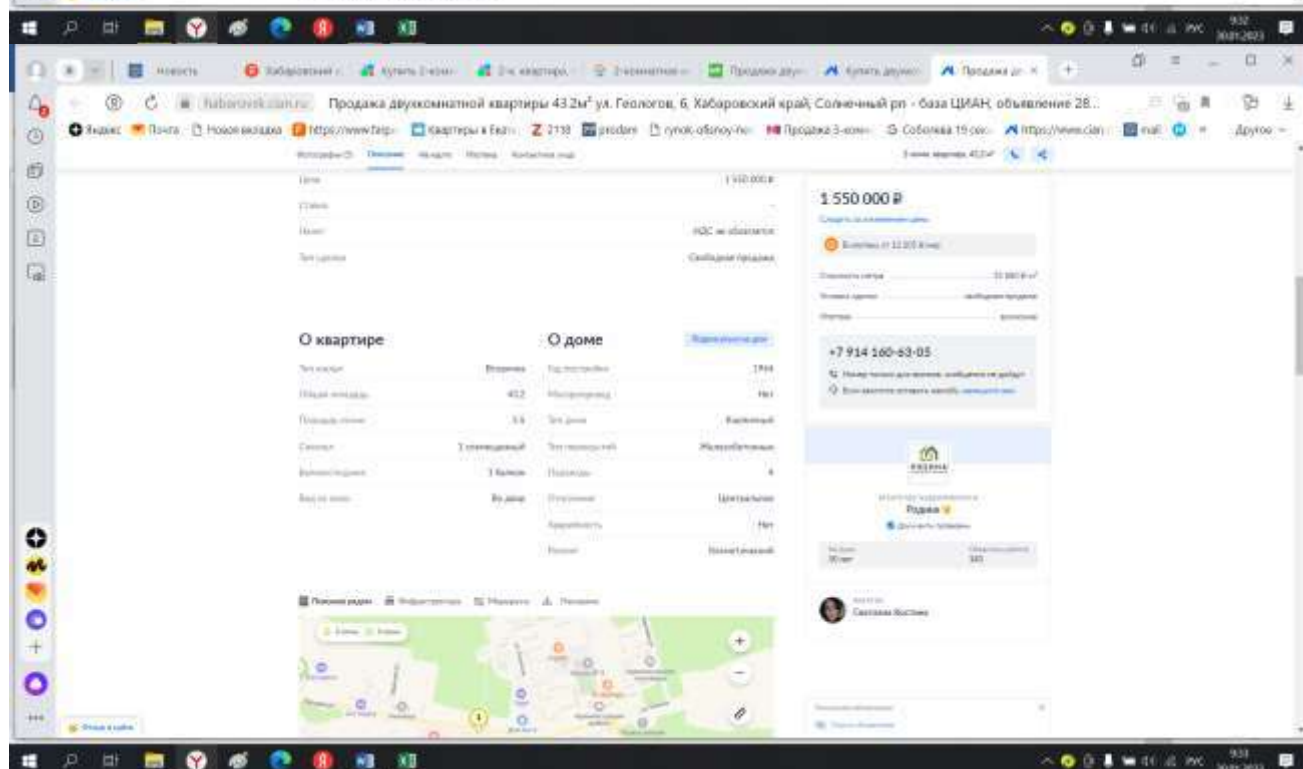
Новость | Хабаровский | Купить 2-комн | 2-к. квартира | 2-комнатная | Продажа двух | Купить двухко | Продажа дв

khabarovsk.cian.ru  Продажа двухкомнатной квартиры 43.2м² ул. Геологов, 6, Хабаровский край, Солнечный рп - база ЦИАН, объявление 28...

Яндекс  Почта  Новая вкладка  https://www.farp  Квартиры в Екат  Z 2118  prodam  rynok-obsnoy-ho  Продажа 3-комн  Соболева 15 сек  https://www.cian  mail  Другое

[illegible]  Описание  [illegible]  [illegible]  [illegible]

Цена  1 550 000 ₽
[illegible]
Налог  НДС не облагается
Тип сделки  Свободная продажа

О квартире
Тип жилья  Вторичка
Общая площадь  43,2
Площадь кухни  5,5
Санузел  1 совмещенный
Балкон/лоджия  1 балкон
Вид из окон  Во двор

О доме
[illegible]
Год постройки  1964
Мусоропровод  Нет
Тип дома  Кирпичный
Тип перекрытий  Железобетонные
Подъезды  4
Отопление  Центральное
Аварийность  Нет
Газоснабжение  Магистральный

Поиск рядом  Инфраструктура  Маршруты  Панорама

1 550 000 ₽
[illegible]
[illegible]
Стоимость метра  35 880 ₽/м²
Условия сделки  свободная продажа
Ипотека  возможна

+7 914 160-63-05
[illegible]
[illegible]

РОДИНА
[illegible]
Родина
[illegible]

Светлана Бостина

932
30.01.2023